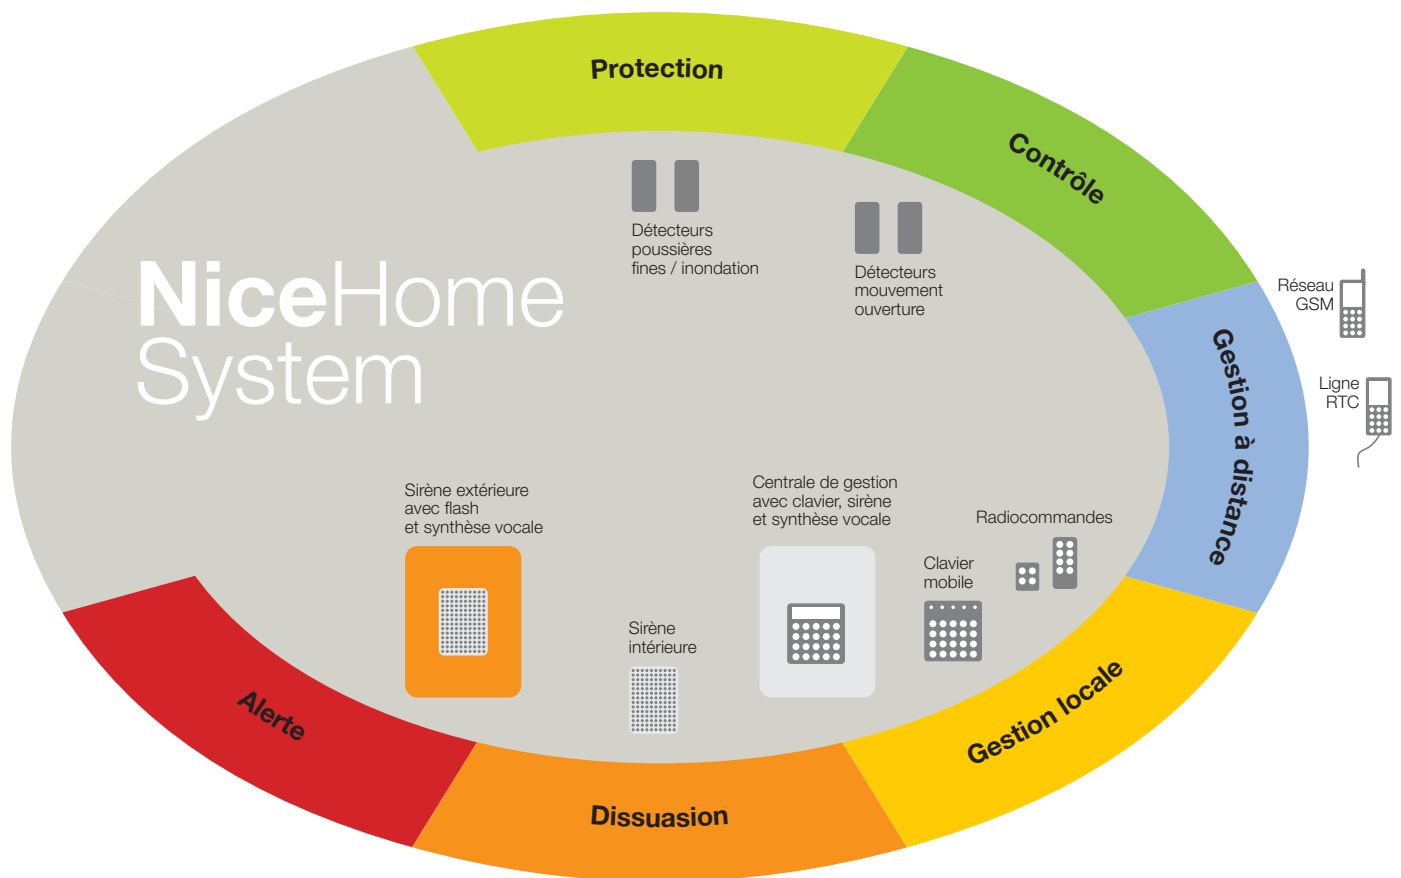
Protection

Contrôle

Gestion à distance

Gestion locale

Dissuasion

Alerte

NiceHome System

Détecteurs poussières fines / inondation

Détecteurs mouvement ouverture

Réseau GSM

Ligne RTC

Sirène extérieure avec flash et synthèse vocale

Sirène intérieure

Centrale de gestion avec clavier, sirène et synthèse vocale

Radiocommandes

Clavier mobile